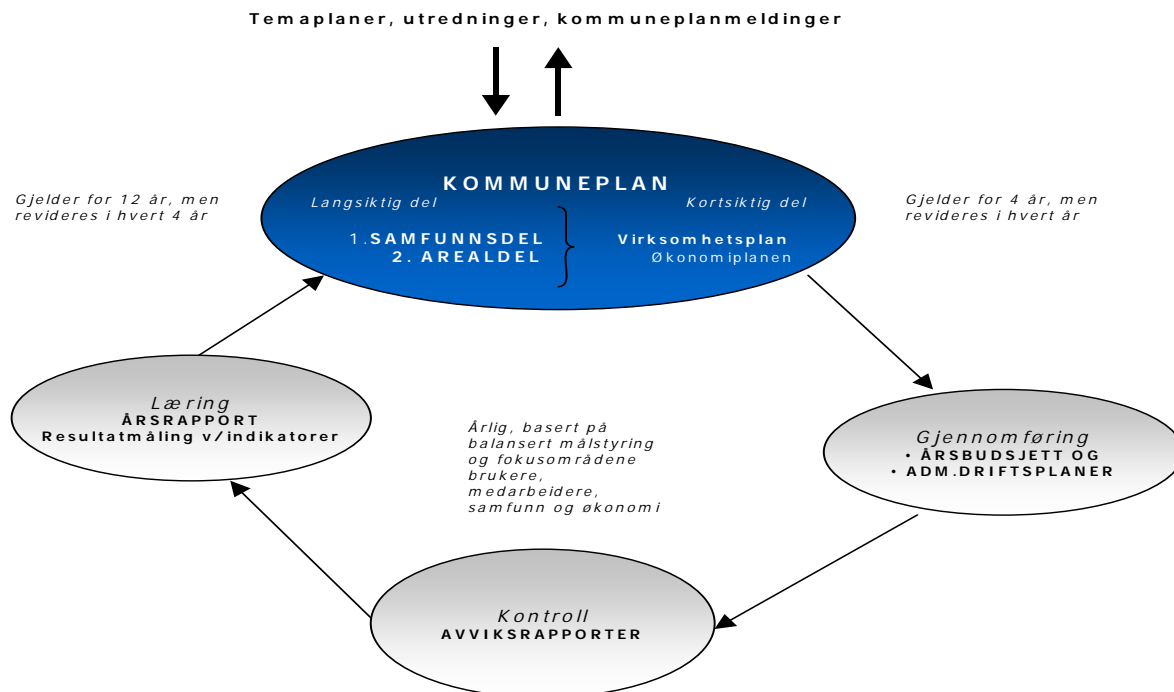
Temaplaner, utredninger, kommuneplanmeldinger

Gjelder for 12 år, men revideres i hvert 4 år

KOMMUNEPLAN
Langsiktig del
Kortsiktig del
1.SAMFUNNSDEL
2. AREALDEL
Virksomhetsplan
Økonomiplanen

Gjelder for 4 år, men revideres i hvert år

Læring
ÅRSRAPPORT
Resultatmåling v/indikatorer

Årlig, basert på balansert målstyring og fokusområdene brukere, medarbeidere, samfunn og økonomi

Gjennomføring
• ÅRSBUDSJETT OG
• ADM.DRIFTSPLANER

Kontroll
AVVIKSRAPPORTER